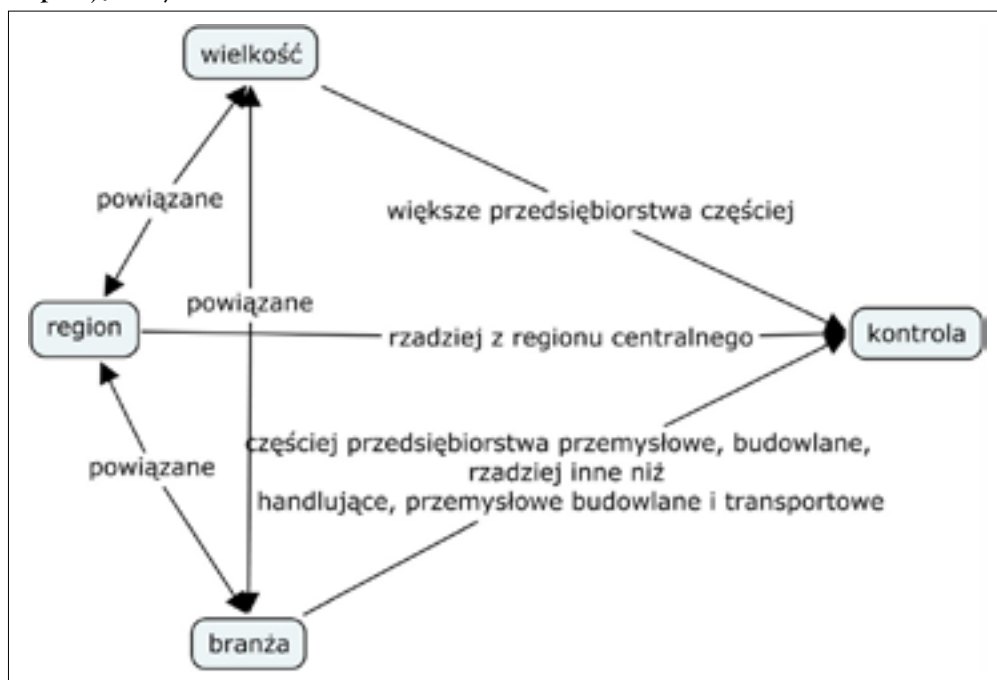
wielkość

powiązane

większe przedsiębiorstwa częściej

region

powiązane

rzadziej z regionu centralnego

kontrola

powiązane

częściej przedsiębiorstwa przemysłowe, budowlane, rzadziej inne niż handlujące, przemysłowe budowlane i transportowe

branża